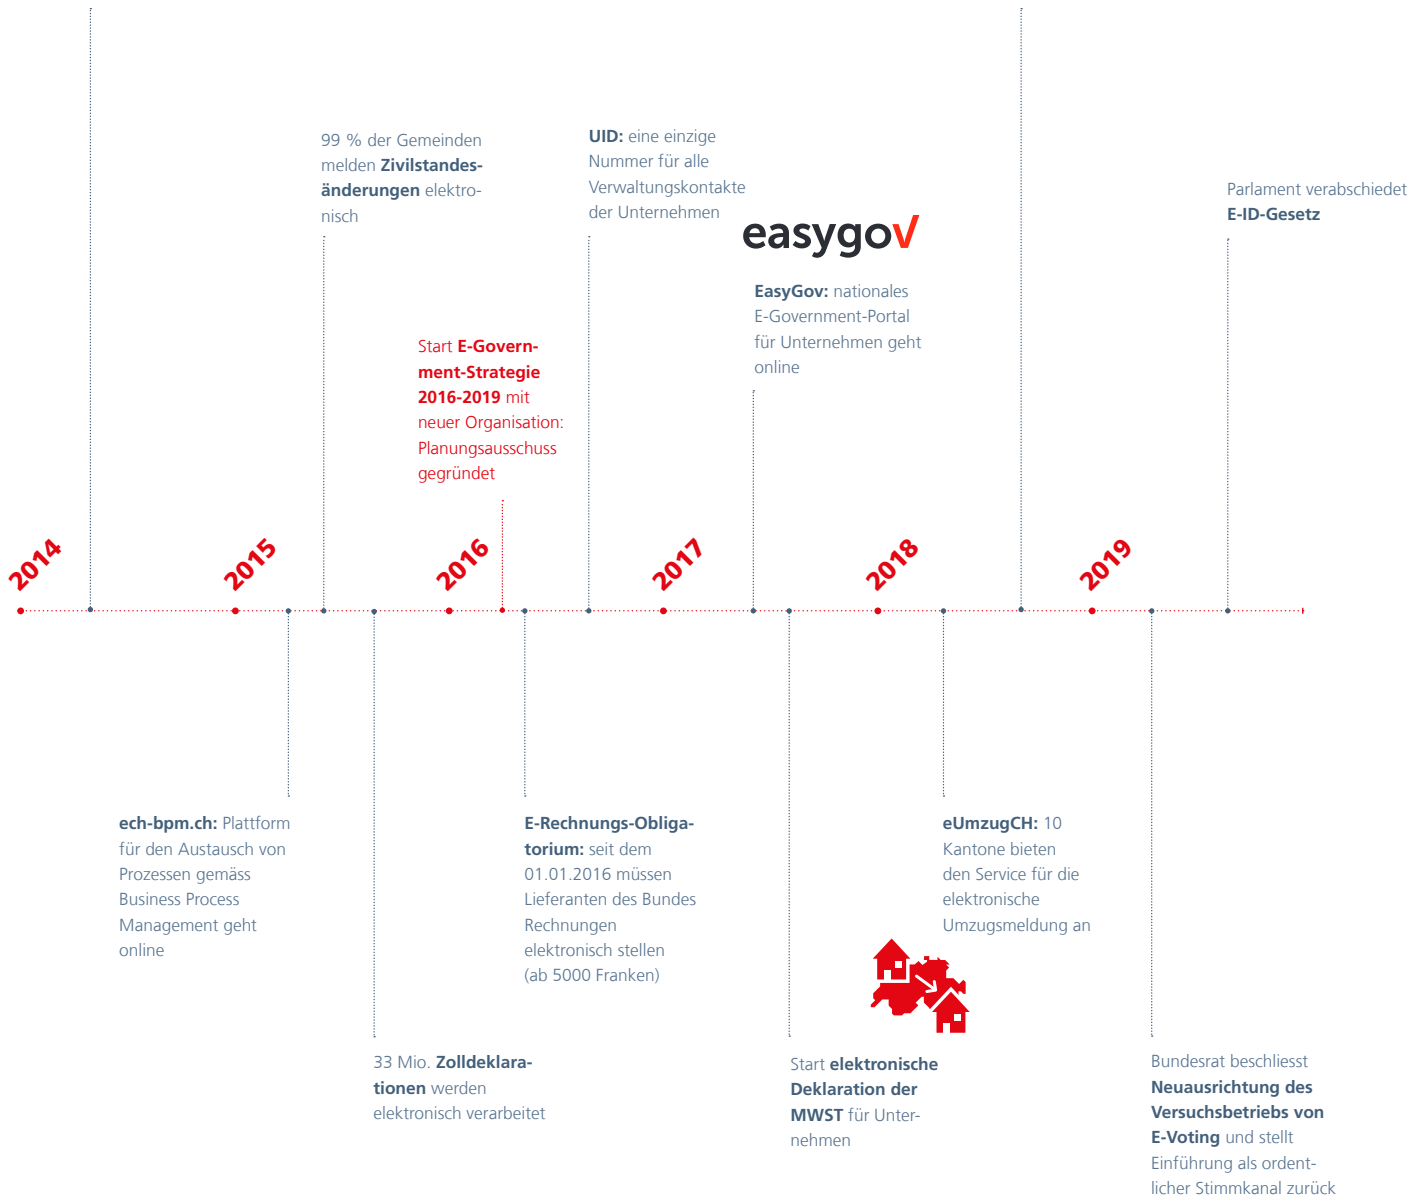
99 % der Gemeinden melden **Zivilstandesänderungen** elektronisch

**UID:** eine einzige Nummer für alle Verwaltungskontakte der Unternehmen

easygov

**EasyGov:** nationales E-Government-Portal für Unternehmen geht online

Parlament verabschiedet **E-ID-Gesetz**

Start **E-Government-Strategie 2016-2019** mit neuer Organisation: Planungsausschuss gegründet

2014

2015

2016

2017

2018

2019

**ech-bpm.ch:** Plattform für den Austausch von Prozessen gemäss Business Process Management geht online

**E-Rechnungs-Obligatorium:** seit dem 01.01.2016 müssen Lieferanten des Bundes Rechnungen elektronisch stellen (ab 5000 Franken)

**eUmzugCH:** 10 Kantone bieten den Service für die elektronische Umzugsmeldung an

33 Mio. **Zolldeklarationen** werden elektronisch verarbeitet

Start **elektronische Deklaration der MWST** für Unternehmen

Bundesrat beschliesst **Neuausrichtung des Versuchsbetriebs von E-Voting** und stellt Einführung als ordentlicher Stimmkanal zurück